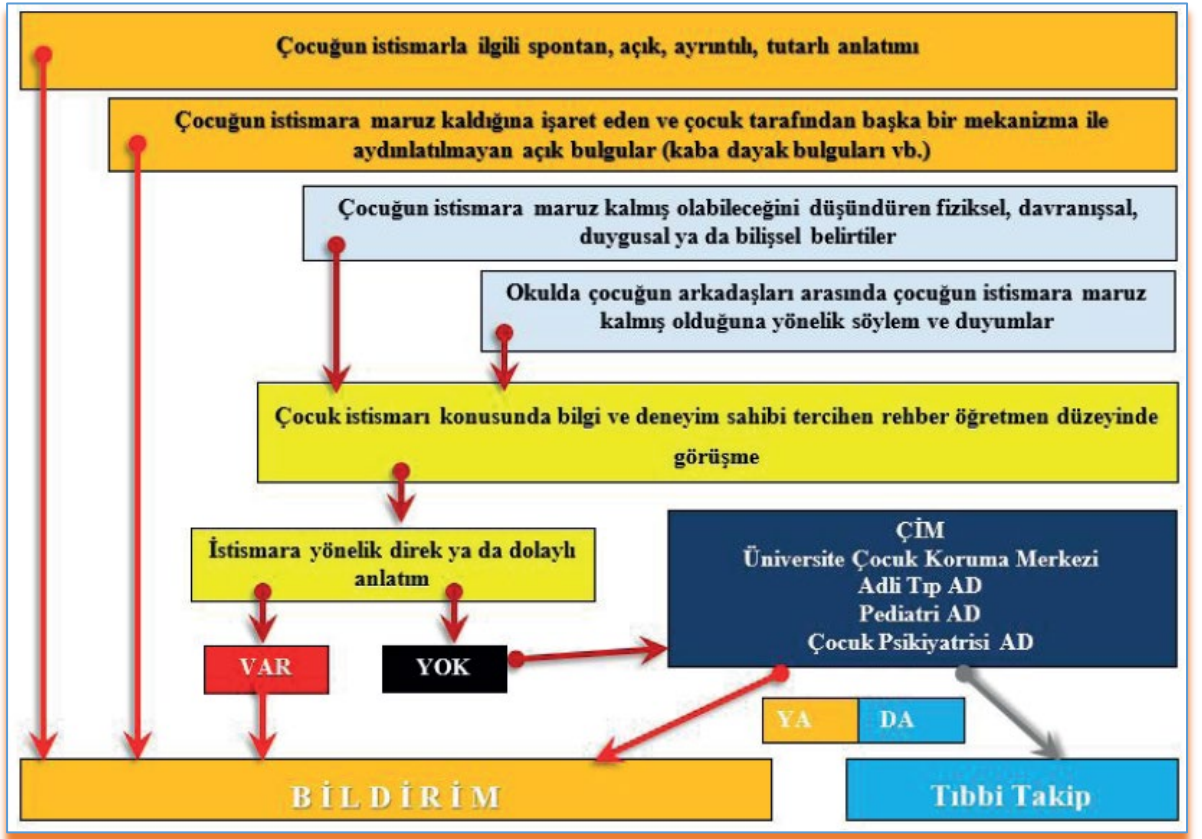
Çocuğun istismarla ilgili spontan, açık, ayrıntılı, tutarlı anlatımı

Çocuğun istismara maruz kaldığına işaret eden ve çocuk tarafından başka bir mekanizma ile aydınlatılmayan açık bulgular (kaba dayak bulguları vb.)

Çocuğun istismara maruz kalmış olabileceğini düşündüren fiziksel, davranışsal, duygusal ya da bilişsel belirtiler

Okulda çocuğun arkadaşları arasında çocuğun istismara maruz kalmış olduğuna yönelik söylem ve duyumlar

Çocuk istismarı konusunda bilgi ve deneyim sahibi tercihen rehber öğretmen düzeyinde görüşme

İstismara yönelik direk ya da dolaylı anlatım

VAR

YOK

ÇİM
Üniversite Çocuk Koruma Merkezi
Adli Tıp AD
Pediatri AD
Çocuk Psikiyatrisi AD

YA

DA

B İ L D İ R İ M

Tıbbi Takip